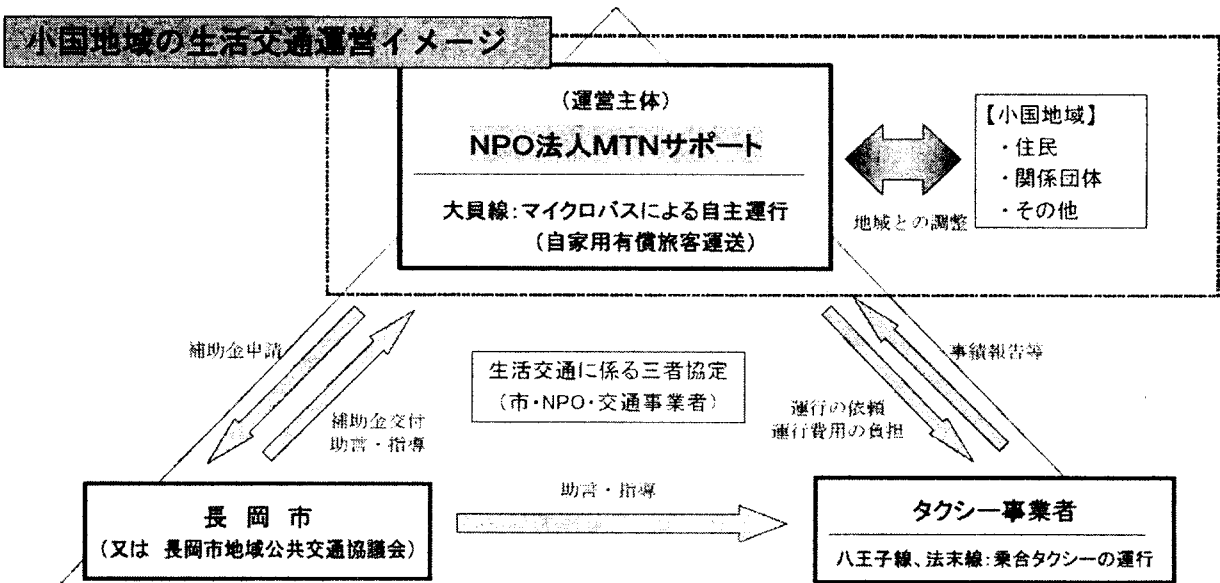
小国地域の生活交通運営イメージ

（運営主体）

NPO法人MTNサポート

大貝線：マイクロバスによる自主運行
（自家用有償旅客運送）

地域との調整

【小国地域】
・住民
・関係団体
・その他

補助金申請

補助金交付
助言・指導

生活交通に係る三者協定
（市・NPO・交通事業者）

運行の依頼
運行費用の負担

事績報告等

長岡市
（又は 長岡市地域公共交通協議会）

助言・指導

タクシー事業者

八王子線、法末線：乗合タクシーの運行